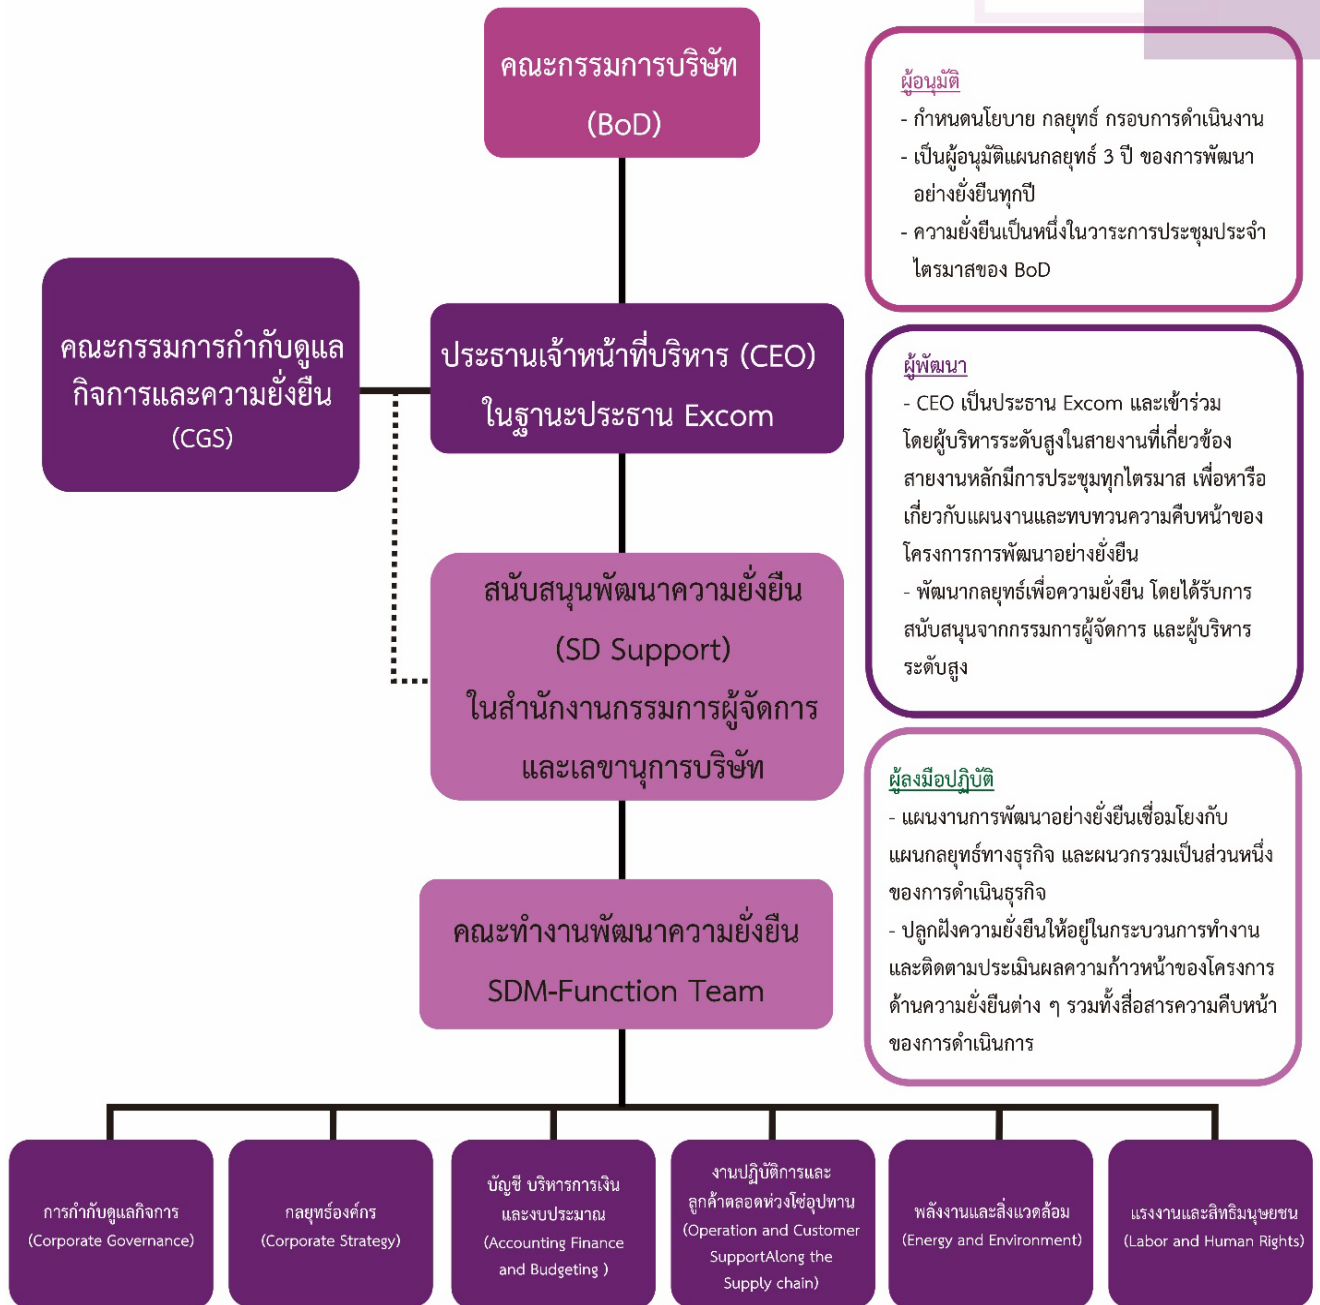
คณะกรรมการบริษัท
(BoD)

ผู้อนุมัติ
- กำหนดนโยบาย กลยุทธ์ กรอบการดำเนินงาน
- เป็นผู้อนุมัติแผนกลยุทธ์ 3 ปี ของการพัฒนาอย่างยั่งยืนทุกปี
- ความยั่งยืนเป็นหนึ่งในวาระการประชุมประจำไตรมาสของ BoD

คณะกรรมการกำกับดูแลกิจการและความยั่งยืน
(CGS)

ประธานเจ้าหน้าที่บริหาร (CEO)
ในฐานะประธาน Excom

ผู้พัฒนา
- CEO เป็นประธาน Excom และเข้าร่วมโดยผู้บริหารระดับสูงในสายงานที่เกี่ยวข้อง สายงานหลักมีการประชุมทุกไตรมาส เพื่อหารือเกี่ยวกับแผนงานและทบทวนความคืบหน้าของโครงการการพัฒนาอย่างยั่งยืน
- พัฒนากลยุทธ์เพื่อความยั่งยืน โดยได้รับการสนับสนุนจากกรรมการผู้จัดการ และผู้บริหารระดับสูง

สนับสนุนพัฒนาความยั่งยืน
(SD Support)
ในสำนักงานกรรมการผู้จัดการ
และเลขานุการบริษัท

ผู้ลงมือปฏิบัติ
- แผนงานการพัฒนาอย่างยั่งยืนเชื่อมโยงกับแผนกลยุทธ์ทางธุรกิจ และผนวกรวมเป็นส่วนหนึ่งของการดำเนินธุรกิจ
- ปลูกฝังความยั่งยืนให้อยู่ในกระบวนการทำงาน และติดตามประเมินผลความก้าวหน้าของโครงการด้านความยั่งยืนต่าง ๆ รวมทั้งสื่อสารความคืบหน้าของการดำเนินการ

คณะทำงานพัฒนาความยั่งยืน
SDM-Function Team

การกำกับดูแลกิจการ
(Corporate Governance)

กลยุทธ์องค์กร
(Corporate Strategy)

บัญชี บริหารการเงิน และงบประมาณ
(Accounting Finance and Budgeting )

งานปฏิบัติการและลูกค้าตลอดห่วงโซ่อุปทาน
(Operation and Customer SupportAlong the Supply chain)

พลังงานและสิ่งแวดล้อม
(Energy and Environment)

แรงงานและสิทธิมนุษยชน
(Labor and Human Rights)